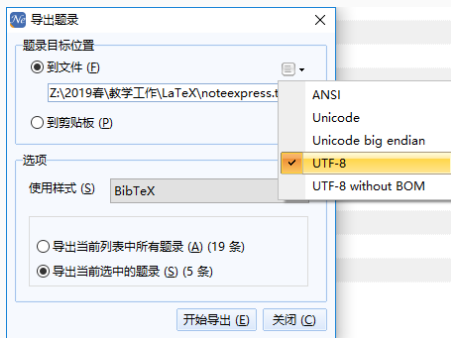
Ne 导出题录

题录目标位置

到文件 (F)

Z:\2019春\教学工作\LaTeX\noteexpress.t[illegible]

到剪贴板 (P)

ANSI
Unicode
Unicode big endian
UTF-8
UTF-8 without BOM

选项

使用样式 (S) BibTeX

导出当前列表中所有题录 (A) (19 条)

导出当前选中的题录 (S) (5 条)

开始导出 (E) 关闭 (C)